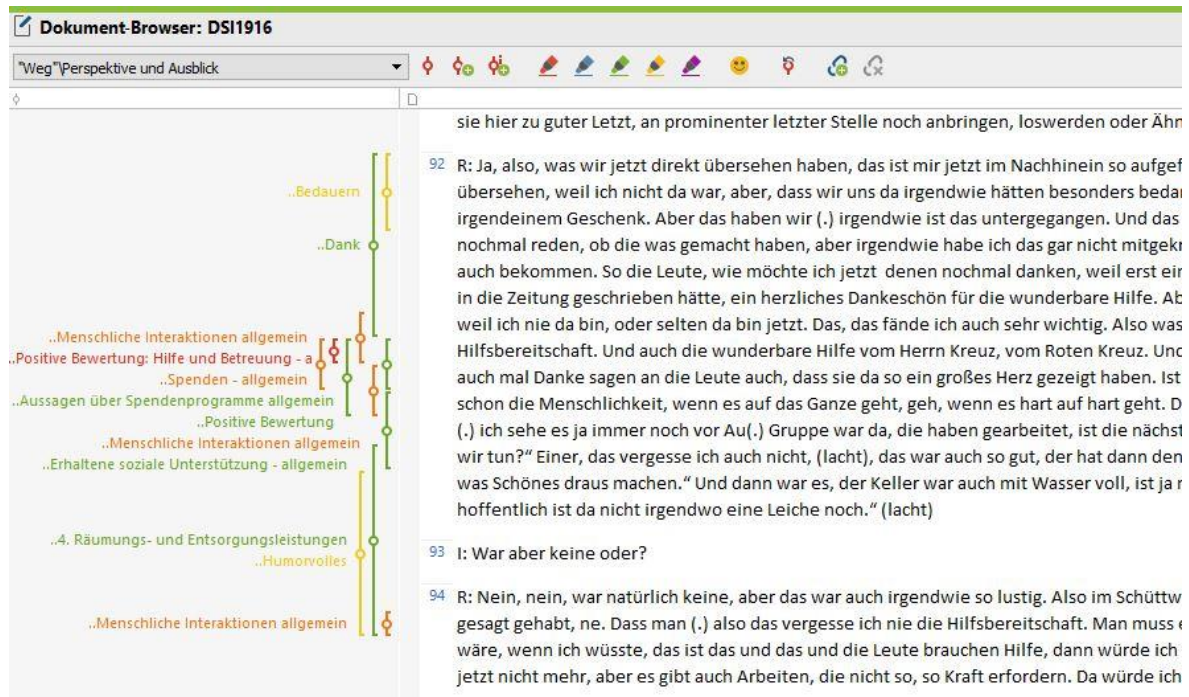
Dokument-Browser: DSI1916

"Weg"\Perspektive und Ausblick

..Bedauern
..Dank
..Menschliche Interaktionen allgemein
..Positive Bewertung: Hilfe und Betreuung - a
..Spenden - allgemein
..Aussagen über Spendenprogramme allgemein
..Positive Bewertung
..Menschliche Interaktionen allgemein
..Erhaltene soziale Unterstützung - allgemein
..4. Räumungs- und Entsorgungsleistungen
..Humorvolles
..Menschliche Interaktionen allgemein

sie hier zu guter Letzt, an prominenter letzter Stelle noch anbringen, loswerden oder Ähn

92 R: Ja, also, was wir jetzt direkt übersehen haben, das ist mir jetzt im Nachhinein so aufgef übersehen, weil ich nicht da war, aber, dass wir uns da irgendwie hätten besonders bedar irgendeinem Geschenk. Aber das haben wir (.) irgendwie ist das untergegangen. Und das nochmal reden, ob die was gemacht haben, aber irgendwie habe ich das gar nicht mitgekr auch bekommen. So die Leute, wie möchte ich jetzt denen nochmal danken, weil erst ein in die Zeitung geschrieben hätte, ein herzliches Dankeschön für die wunderbare Hilfe. Ab weil ich nie da bin, oder selten da bin jetzt. Das, das fände ich auch sehr wichtig. Also was Hilfsbereitschaft. Und auch die wunderbare Hilfe vom Herrn Kreuz, vom Roten Kreuz. Und auch mal Danke sagen an die Leute auch, dass sie da so ein großes Herz gezeigt haben. Ist schon die Menschlichkeit, wenn es auf das Ganze geht, geh, wenn es hart auf hart geht. D (.) ich sehe es ja immer noch vor Au(.) Gruppe war da, die haben gearbeitet, ist die nächst wir tun?" Einer, das vergesse ich auch nicht, (lacht), das war auch so gut, der hat dann den was Schönes draus machen." Und dann war es, der Keller war auch mit Wasser voll, ist ja n hoffentlich ist da nicht irgendwo eine Leiche noch." (lacht)

93 I: War aber keine oder?

94 R: Nein, nein, war natürlich keine, aber das war auch irgendwie so lustig. Also im Schüttw gesagt gehabt, ne. Dass man (.) also das vergesse ich nie die Hilfsbereitschaft. Man muss e wäre, wenn ich wüsste, das ist das und das und die Leute brauchen Hilfe, dann würde ich jetzt nicht mehr, aber es gibt auch Arbeiten, die nicht so, so Kraft erfordern. Da würde ich